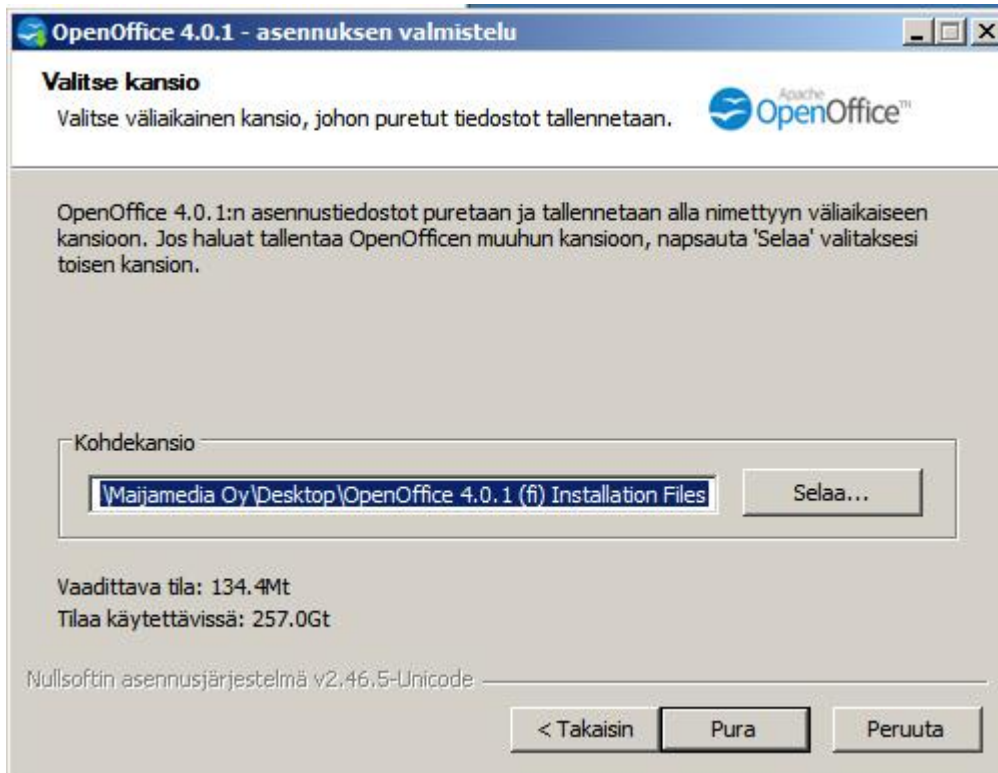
OpenOffice 4.0.1 - asennuksen valmistelu

Valitse kansio
Valitse väliaikainen kansio, johon puretut tiedostot tallennetaan.

Apache OpenOffice™

OpenOffice 4.0.1:n asennustiedostot puretaan ja tallennetaan alla nimettyyn väliaikaiseen kansioon. Jos haluat tallentaa OpenOfficen muuhun kansioon, napsauta 'Selaa' valitaksesi toisen kansion.

Kohdekansio
\Maijamedia Oy\Desktop\OpenOffice 4.0.1 (fi) Installation Files
Selaa...

Vaadittava tila: 134.4Mt
Tilaa käytettävissä: 257.0Gt

Nullsoftin asennusjärjestelmä v2.46.5-Unicode

< Takaisin
Pura
Peruuta